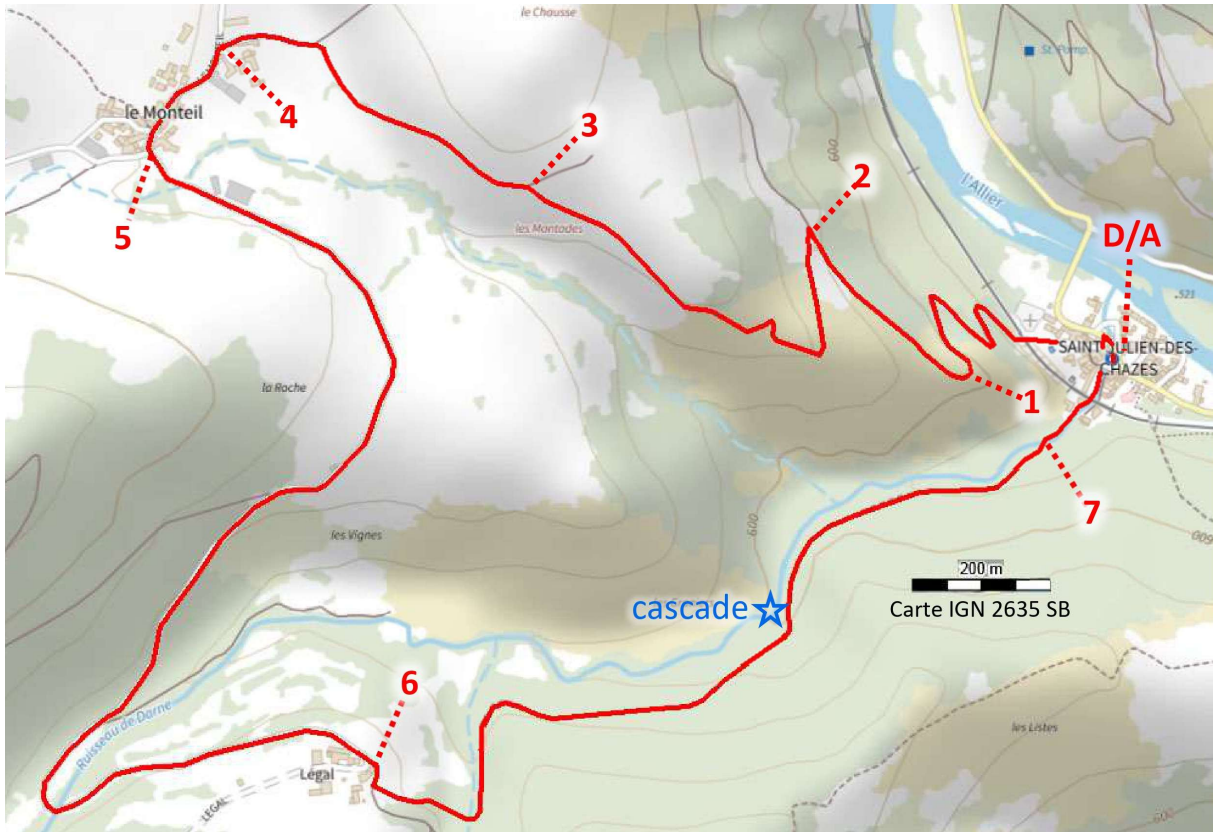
le Chausse
St-Pomp.
le Monteil
4
3
2
600
l'Allier
D/A
5
les Montades
521
SAINT-JULIEN-DES-CHAZES
1
la Roche
7
600
les Vignes
600
200 m
Carte IGN 2635 SB
cascade
6
Ruisseau de Dorne
les Listes
Legal
LEGAL
600